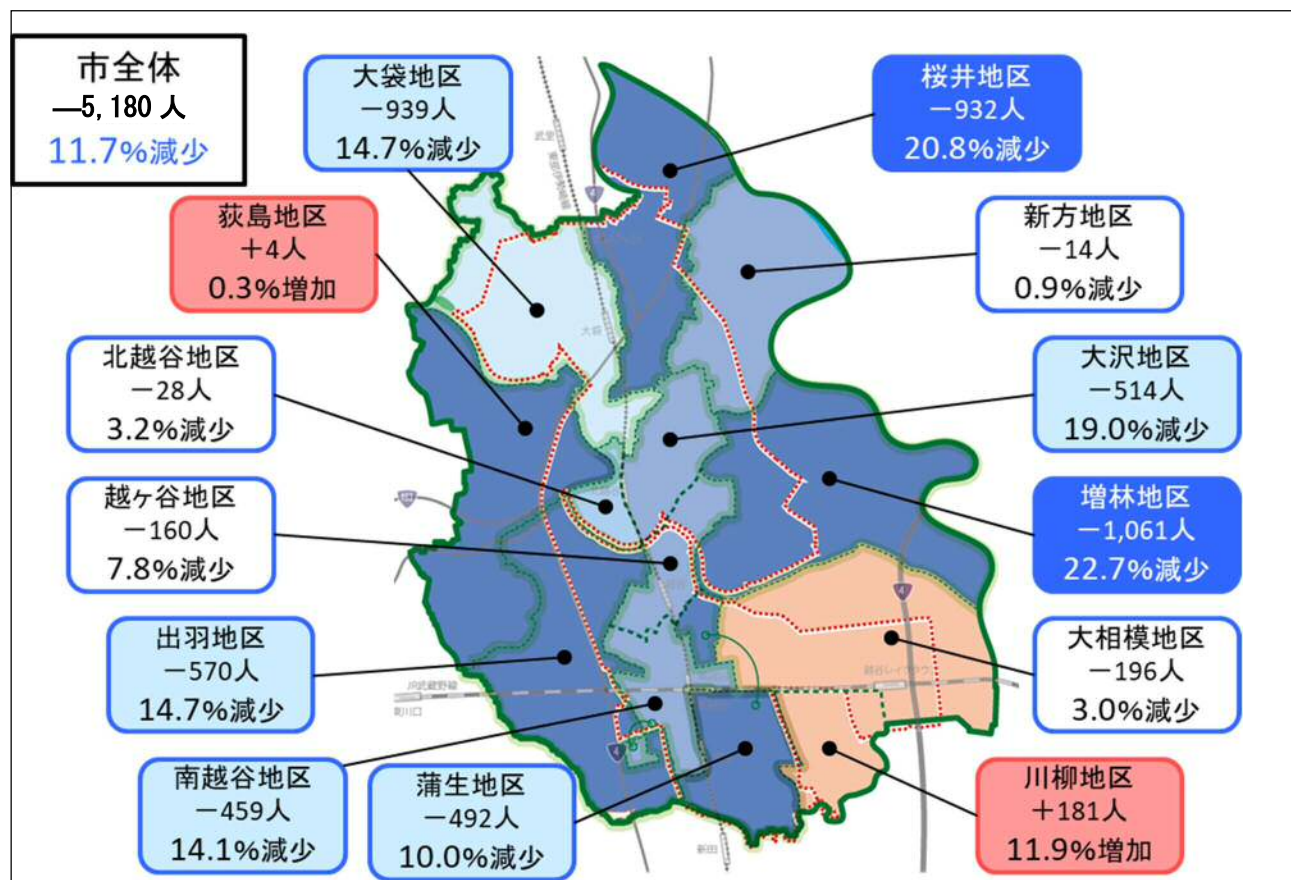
市全体
—5,180 人
11.7%減少

大袋地区
−939人
14.7%減少

桜井地区
−932人
20.8%減少

荻島地区
+4人
0.3%増加

新方地区
−14人
0.9%減少

北越谷地区
−28人
3.2%減少

大沢地区
−514人
19.0%減少

越ヶ谷地区
−160人
7.8%減少

増林地区
−1,061人
22.7%減少

出羽地区
−570人
14.7%減少

大相模地区
−196人
3.0%減少

南越谷地区
−459人
14.1%減少

蒲生地区
−492人
10.0%減少

川柳地区
+181人
11.9%増加